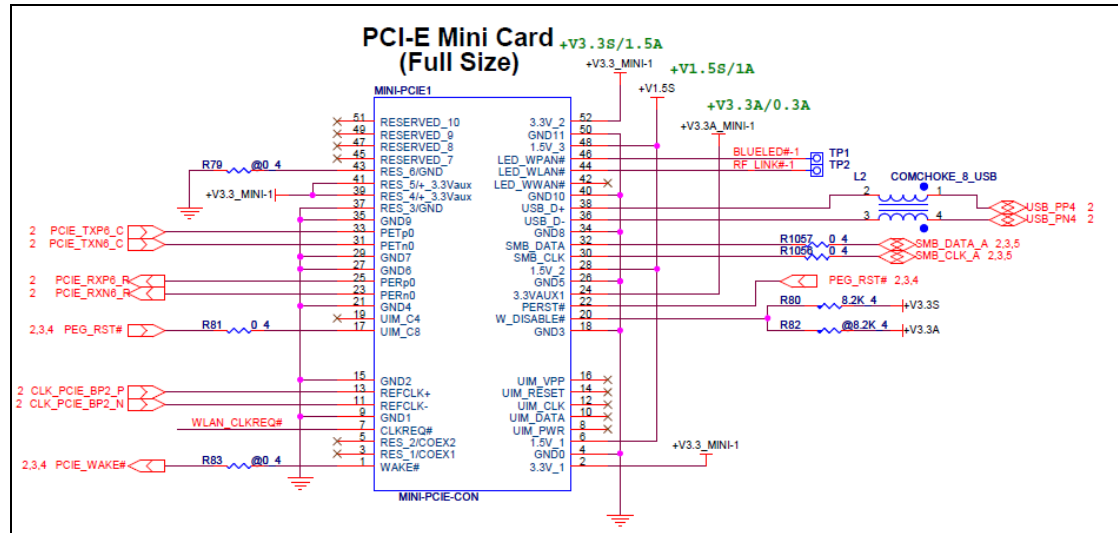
PCI-E Mini Card
(Full Size)

+V3.3S/1.5A
+V3.3_MINI-1
+V1.5S/1A
+V1.5S
+V3.3A/0.3A
+V3.3A_MINI-1

MINI-PCIE1

51 RESERVED_10
49 RESERVED_9
47 RESERVED_8
45 RESERVED_7
43 RES_6/GND
41 RES_5/+_3.3Vaux
39 RES_4/+_3.3Vaux
37 RES_3/GND
35 GND9
33 PETp0
31 PETn0
29 GND7
27 GND6
25 PERp0
23 PERn0
21 GND4
19 UIM_C4
17 UIM_C8
15 GND2
13 REFCLK+
11 REFCLK-
9 GND1
7 CLKREQ#
5 RES_2/COEX2
3 RES_1/COEX1
1 WAKE#

3.3V_2 52
GND11 50
1.5V_3 48
LED_WPAN# 46
LED_WLAN# 44
LED_WWAN# 42
GND10 40
USB_D+ 38
USB_D- 36
GND8 34
SMB_DATA 32
SMB_CLK 30
1.5V_2 28
GND5 26
3.3VAUX1 24
PERST# 22
W_DISABLE# 20
GND3 18
UIM_VPP 16
UIM_RESET 14
UIM_CLK 12
UIM_DATA 10
UIM_PWR 8
1.5V_1 6
GND0 4
3.3V_1 2

MINI-PCIE-CON

R79 @0_4
+V3.3_MINI-1
2 PCIE_TXP6_C
2 PCIE_TXN6_C
2 PCIE_RXP6_R
2 PCIE_RXN6_R
2,3,4 PEG_RST#
R81 0_4
2 CLK_PCIE_BP2_P
2 CLK_PCIE_BP2_N
WLAN_CLKREQ#
2,3,4 PCIE_WAKE#
R83 @0_4

BLUELED#-1
RF_LINK#-1
TP1
TP2
L2
COMCHOKE_8_USB
2 1
3 4
USB_PP4 2
USB_PN4 2
R1057 0_4
R1058 0_4
SMB_DATA_A 2,3,5
SMB_CLK_A 2,3,5
PEG_RST# 2,3,4
R80 8.2K_4 +V3.3S
R82 @8.2K_4 +V3.3A
+V3.3_MINI-1